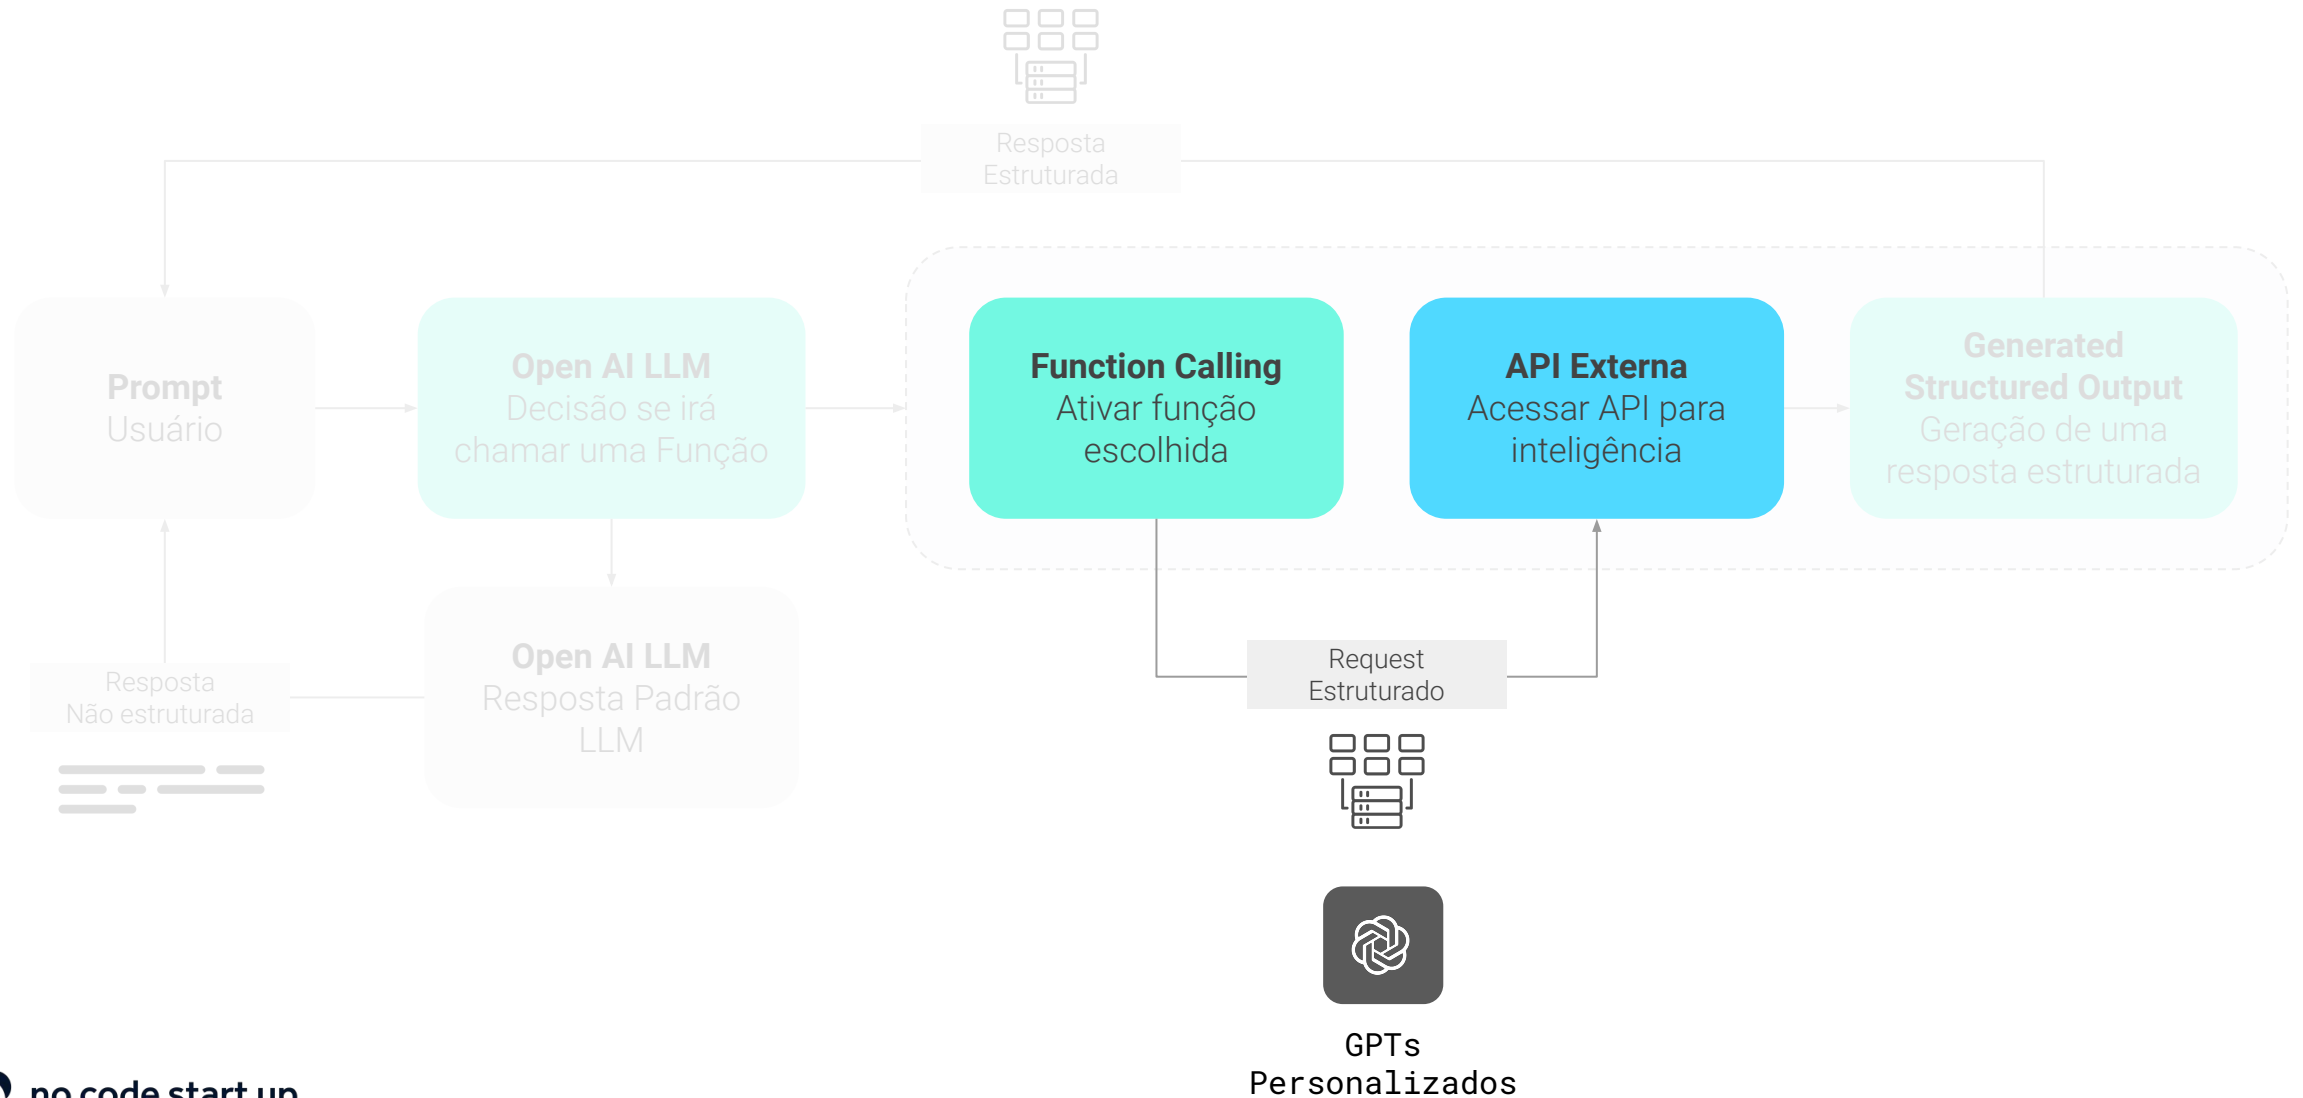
Resposta Estruturada

Prompt
Usuário

Open AI LLM
Decisão se irá chamar uma Função

Function Calling
Ativar função escolhida

API Externa
Acessar API para inteligência

Generated Structured Output
Geração de uma resposta estruturada

Open AI LLM
Resposta Padrão LLM

Resposta
Não estruturada

Request
Estruturado

GPTs
Personalizados

no code start up